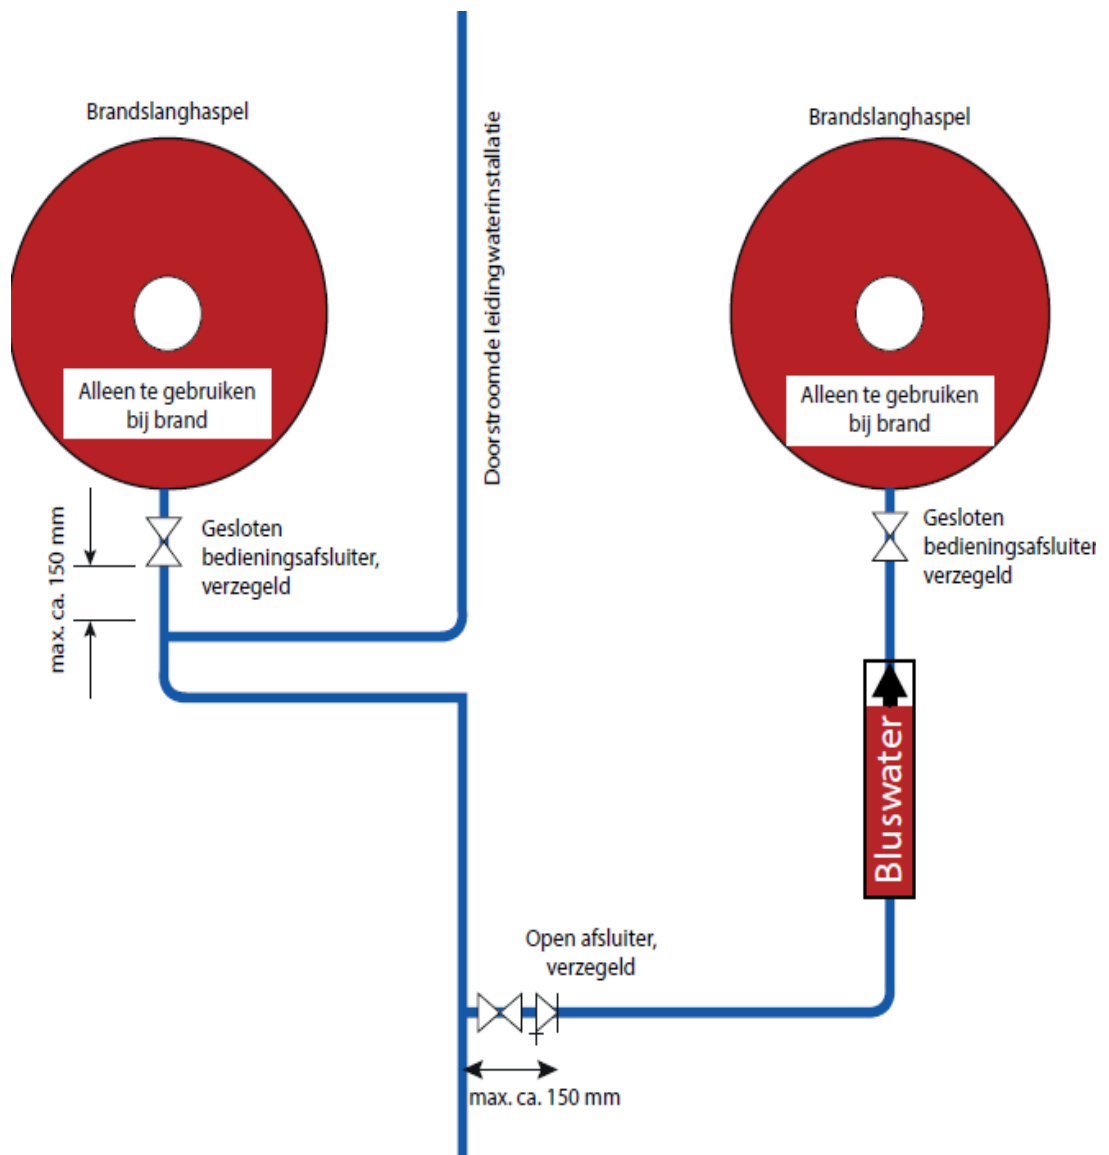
Brandslanghaspel

Alleen te gebruiken bij brand

Doorstroomde leidingwaterinstallatie

Brandslanghaspel

Alleen te gebruiken bij brand

max. ca. 150 mm

Gesloten bedieningsafsluiter, verzegeld

Gesloten bedieningsafsluiter verzegeld

Bluswater

Open afsluiter, verzegeld

max. ca. 150 mm